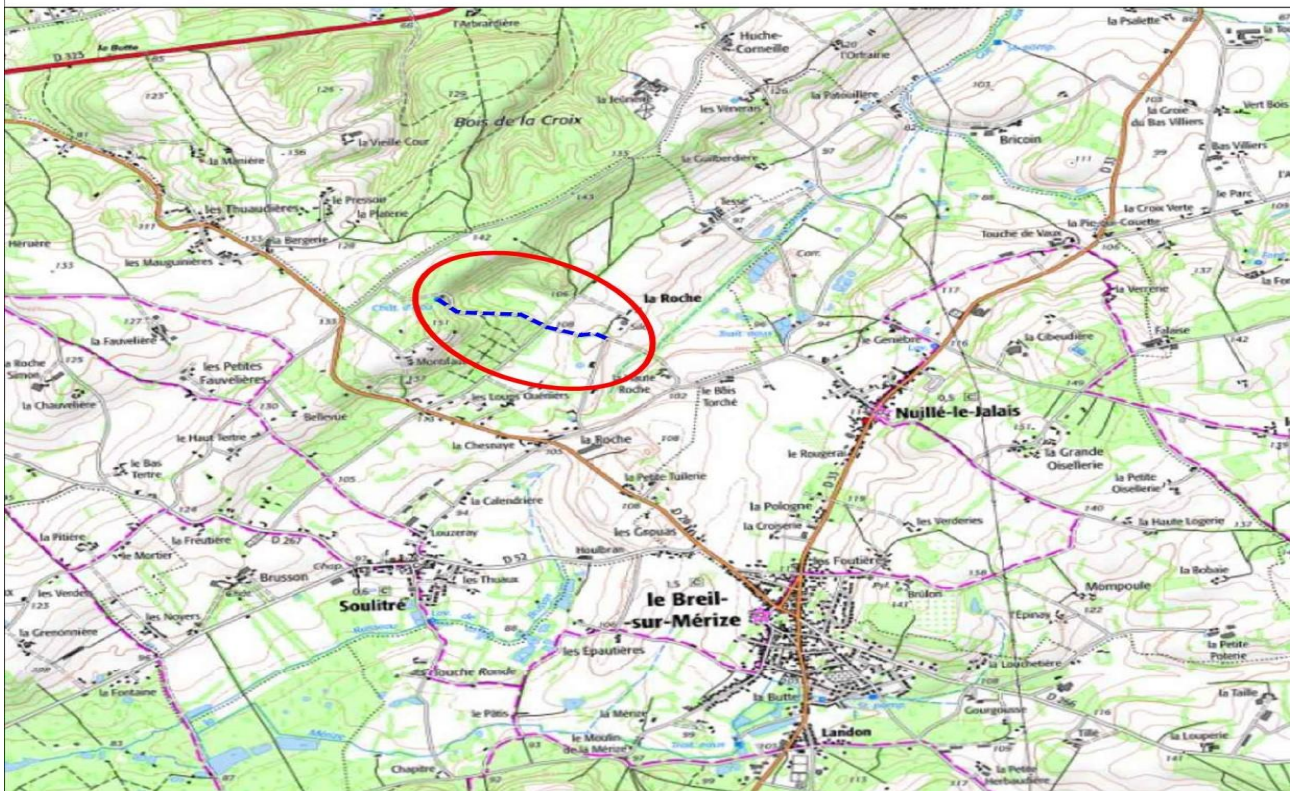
D 323
la Butte
l'Arbardière
Huche-Corneille
l'Orfraire
la Psalette
125
126
129
la Jeinerie
les Veneries
la Patouillère
Bricoin
Vert Bois
la Grose du Bas Villiers
Bas Villiers
Bois de la Croix
la Manière
la Vieille Cour
la Guilberdière
97
111
99
le Parc
la Croix Verte
les Thuaudières
le Pressoir
la Platerie
la Bergerie
Tessé
la Pie-au-Couette
Touche de Vaux
Héruère
142
Corr.
137
les Mauguinières
135
128
la Verrerie
la Roche
la Fauvelière
133
106
94
le Genebre
la Cibeudière
Falaise
142
la Roche Simon
les Petites Fauvelières
Montfa
Roche
le Bois Torché
Nuillé-le-Jalais
149
la Chauvelière
Bellevue
les Louges Quéliers
102
le Haut Tertre
la Chesnaye
la Roche
108
le Rougerai
la Grande Oisellerie
le Bas Tertre
105
la Petite Tuilerie
la Petite Oisellerie
la Calendrière
la Pologne
les Verderies
la Haute Logerie
la Pitière
le Mortier
la Freutière
D 267
Louzeray
la Croiserie
les Grouais
les Foutières
Brusson
Soulitré
D 52
les Thuaux
Houlbran
le Breil-sur-Mérize
Brûlon
Mompoule
la Bobaie
les Verdets
les Noyers
l'Epinay
la Grenonnière
les Epautières
la Louchetière
la Petite Poterie
la Fontaine
Touche Ronde
la Taille
la Butte
Gourgousse
le Pâtis
la Mérize
Landon
Tillé
la Louperie
le Moulin de la Mérize
Chapitre
la Petite Herbaudière
113
D 323
D 33